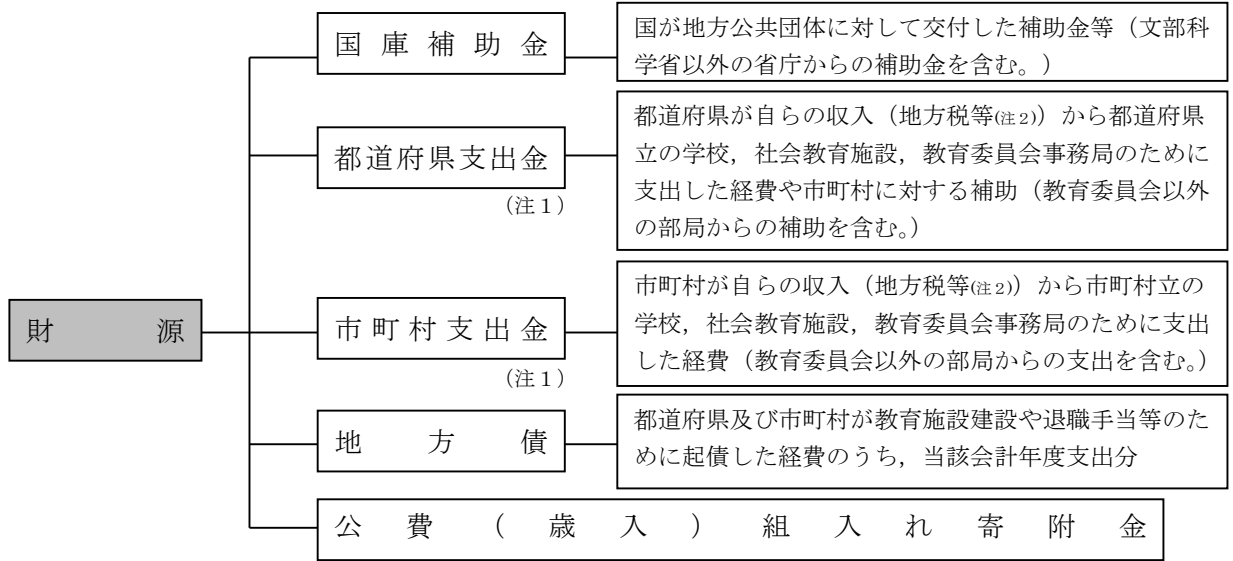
財　源

国庫補助金

国が地方公共団体に対して交付した補助金等（文部科学省以外の省庁からの補助金を含む。）

都道府県支出金
（注１）

都道府県が自らの収入（地方税等(注２)）から都道府県立の学校，社会教育施設，教育委員会事務局のために支出した経費や市町村に対する補助（教育委員会以外の部局からの補助を含む。）

市町村支出金
（注１）

市町村が自らの収入（地方税等(注２)）から市町村立の学校，社会教育施設，教育委員会事務局のために支出した経費（教育委員会以外の部局からの支出を含む。）

地方債

都道府県及び市町村が教育施設建設や退職手当等のために起債した経費のうち，当該会計年度支出分

公費（歳入）組入れ寄附金